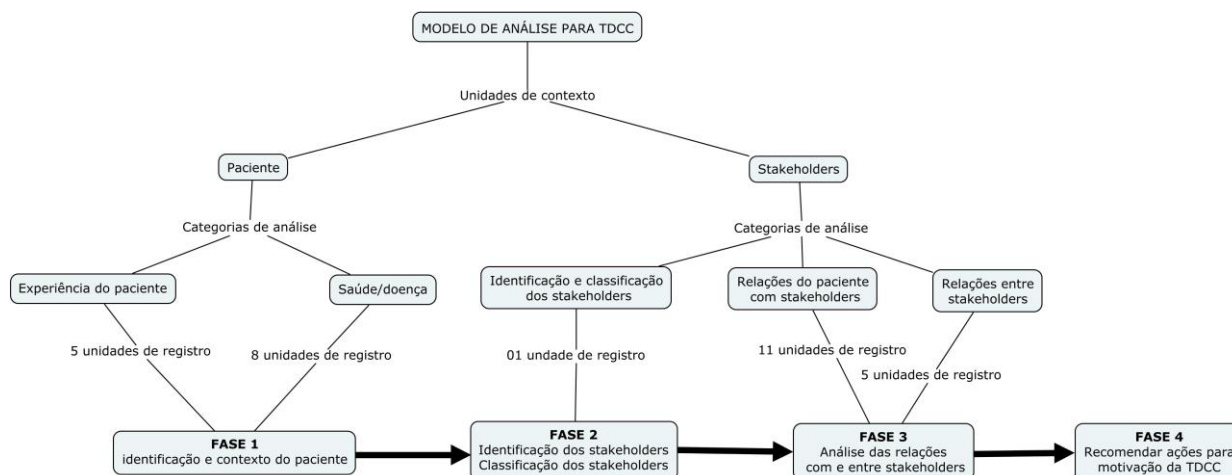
MODELO DE ANÁLISE PARA TDCC

Unidades de contexto

Paciente

Stakeholders

Categorias de análise

Categorias de análise

Experiência do paciente

Saúde/doença

Identificação e classificação dos stakeholders

Relações do paciente com stakeholders

Relações entre stakeholders

5 unidades de registro

8 unidades de registro

01 undade de registro

11 unidades de registro

5 unidades de registro

FASE 1
identificação e contexto do paciente

FASE 2
Identificação dos stakeholders
Classificação dos stakeholders

FASE 3
Análise das relações com e entre stakeholders

FASE 4
Recomendar ações para motivação da TDCC